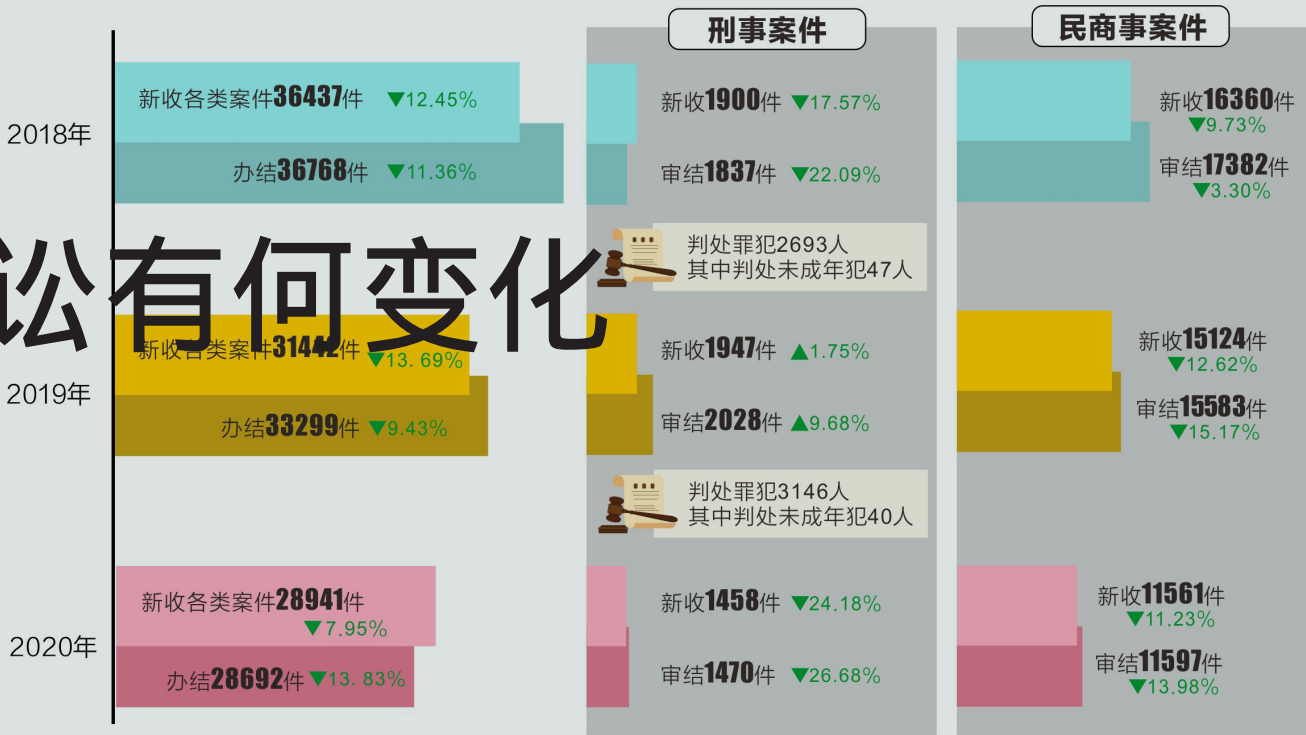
刑事案件

民商事案件

2018年

新收各类案件36437件 ▼12.45%

办结36768件 ▼11.36%

新收1900件 ▼17.57%

审结1837件 ▼22.09%

新收16360件 ▼9.73%

审结17382件 ▼3.30%

判处罪犯2693人
其中判处未成年犯47人

讼有何变化

2019年

新收各类案件31442件 ▼13.69%

办结33299件 ▼9.43%

新收1947件 ▲1.75%

审结2028件 ▲9.68%

新收15124件 ▼12.62%

审结15583件 ▼15.17%

判处罪犯3146人
其中判处未成年犯40人

2020年

新收各类案件28941件 ▼7.95%

办结28692件 ▼13.83%

新收1458件 ▼24.18%

审结1470件 ▼26.68%

新收11561件 ▼11.23%

审结11597件 ▼13.98%